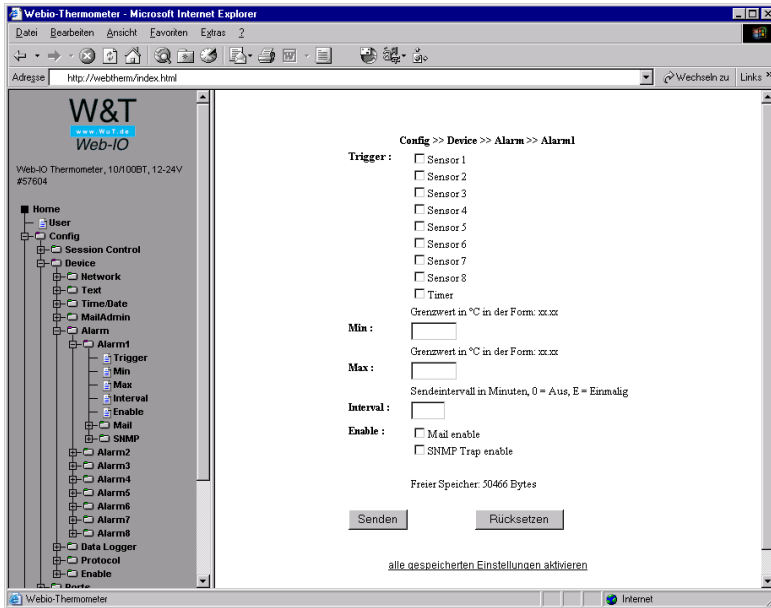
Webio-Thermometer - Microsoft Internet Explorer

Datei Bearbeiten Ansicht Favoriten Extras ?

Adresse http://webtherm/index.html

Wechseln zu Links

W&T
www.WuT.de
Web-IO

Web-IO Thermometer, 10/100BT, 12-24V #57604

Home
User
Config
Session Control
Device
Network
Text
Time/Date
MailAdmin
Alarm
Alarm1
Trigger
Min
Max
Interval
Enable
Mail
SNMP
Alarm2
Alarm3
Alarm4
Alarm5
Alarm6
Alarm7
Alarm8
Data Logger
Protocol
Enable
Ports

Config >> Device >> Alarm >> Alarm1

Trigger :
Sensor 1
Sensor 2
Sensor 3
Sensor 4
Sensor 5
Sensor 6
Sensor 7
Sensor 8
Timer

Grenzwert in °C in der Form: xx.xx
Min :

Grenzwert in °C in der Form: xx.xx
Max :

Sendeintervall in Minuten, 0 = Aus, E = Einmalig
Interval :

Enable :
Mail enable
SNMP Trap enable

Freier Speicher: 50466 Bytes

Senden Rücksetzen

alle gespeicherten Einstellungen aktivieren

Webio-Thermometer

Internet